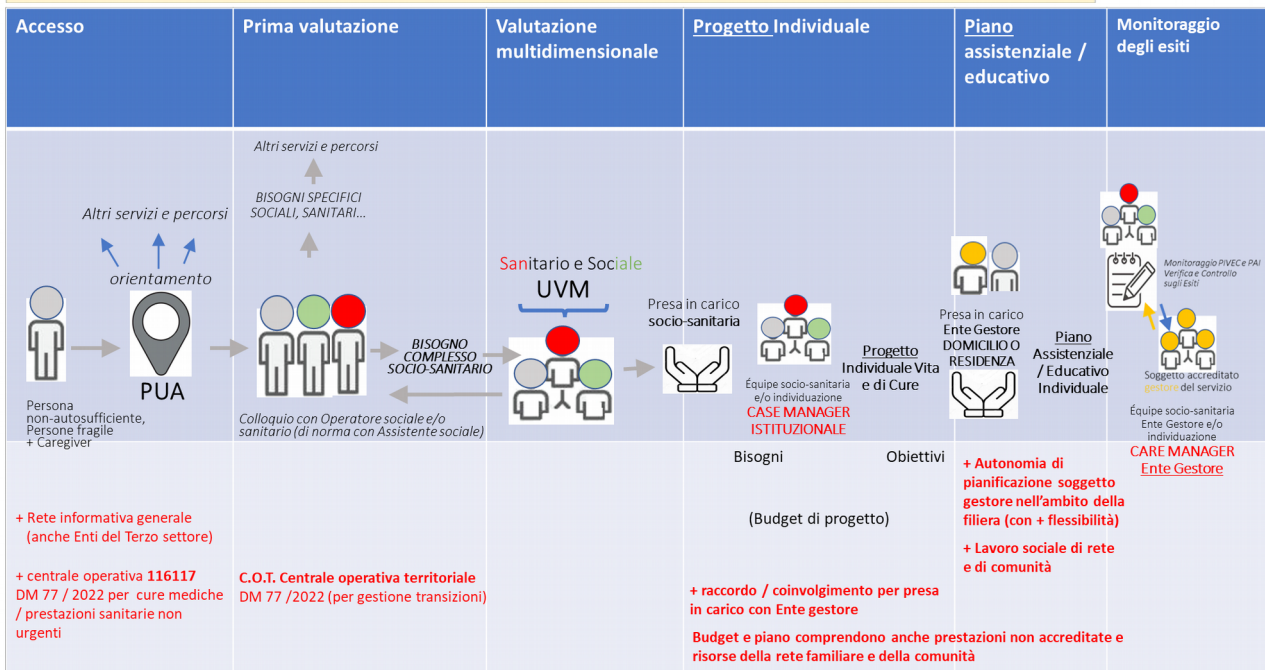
Accesso

Prima valutazione

Valutazione multidimensionale

Progetto Individuale

Piano assistenziale / educativo

Monitoraggio degli esiti

Altri servizi e percorsi

BISOGNI SPECIFICI SOCIALI, SANITARI...

Altri servizi e percorsi

orientamento

Sanitario e Sociale

UVM

Presa in carico socio-sanitaria

PUA

BISOGNO COMPLESSO SOCIO-SANITARIO

Équipe socio-sanitaria e/o individuazione

CASE MANAGER ISTITUZIONALE

Progetto Individuale Vita e di Cure

Presa in carico Ente Gestore DOMICILIO O RESIDENZA

Piano Assistenziale / Educativo Individuale

Monitoraggio PIVEC e PAI Verifica e Controllo sugli Esiti

Soggetto accreditato gestore del servizio

Équipe socio-sanitaria Ente Gestore e/o individuazione

CARE MANAGER Ente Gestore

Persona non-autosufficiente, Persone fragile + Caregiver

Colloquio con Operatore sociale e/o sanitario (di norma con Assistente sociale)

Bisogni

Obiettivi

(Budget di progetto)

+ Autonomia di pianificazione soggetto gestore nell'ambito della filiera (con + flessibilità)

+ Lavoro sociale di rete e di comunità

+ Rete informativa generale (anche Enti del Terzo settore)

+ centrale operativa 116117 DM 77 / 2022 per cure mediche / prestazioni sanitarie non urgenti

C.O.T. Centrale operativa territoriale DM 77 /2022 (per gestione transizioni)

+ raccordo / coinvolgimento per presa in carico con Ente gestore

Budget e piano comprendono anche prestazioni non accreditate e risorse della rete familiare e della comunità